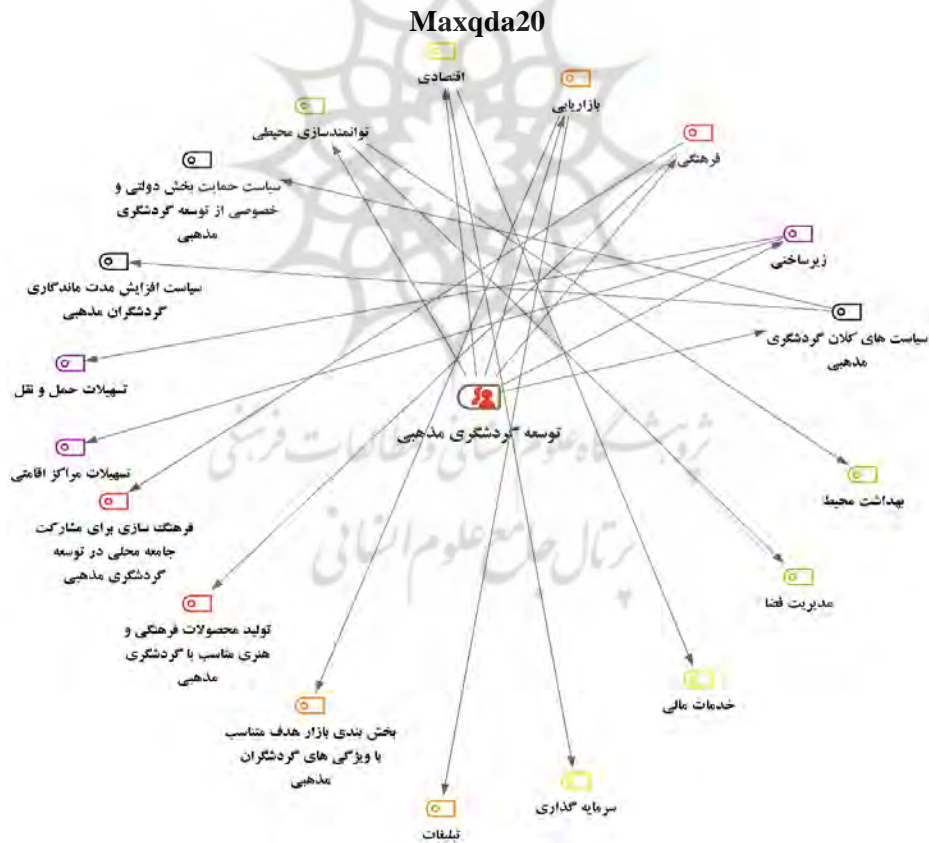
Maxqda20

اقتصادی

بازاریابی

توانمندسازی محیطی

فرهنگی

سیاست حمایت بخش دولتی و خصوصی از توسعه گردشگری مذهبی

زیرساختی

سیاست افزایش مدت ماندگاری گردشگران مذهبی

سیاست های کلان گردشگری مذهبی

تسهیلات حمل و نقل

توسعه گردشگری مذهبی

تسهیلات مراکز اقامتی

بهداشت محیط

فرهنگ سازی برای مشارکت جامعه محلی در توسعه گردشگری مذهبی

مدیریت فضا

تولید محصولات فرهنگی و هنری مناسب با گردشگری مذهبی

خدمات مالی

بخش بندی بازار هدف مناسب با ویژگی های گردشگران مذهبی

سرمایه گذاری

تبلیغات

پژوهشگاه علوم انسانی و مطالعات فرهنگی
پرتال جامع علوم انسانی